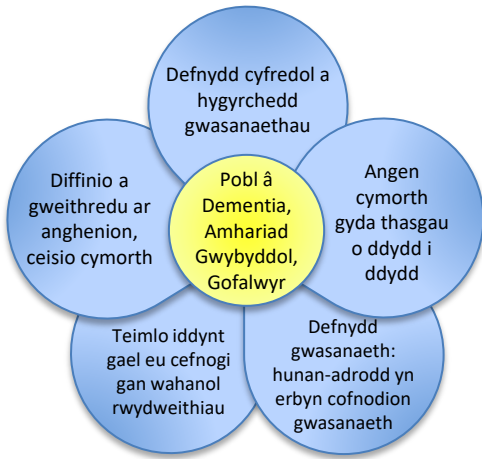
Defnydd cyfredol a hygyrchedd gwasanaethau

Diffinio a gweithredu ar anghenion, ceisio cymorth

Pobl â Dementia, Amhariad Gwybyddol, Gofalwyr

Angen cymorth gyda thasgau o ddydd i ddydd

Teimlo iddynt gael eu cefnogi gan wahanol rwydweithiau

Defnydd gwasanaeth: hunan-adrodd yn erbyn cofnodion gwasanaeth